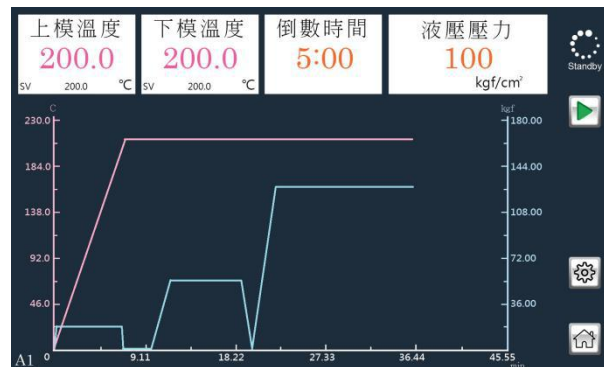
上模溫度
200.0
SV 200.0 ℃

下模溫度
200.0
SV 200.0 ℃

倒數時間
5:00

液壓壓力
100
kgf/cm²

Standby

C
230.0
184.0
138.0
92.0
46.0
0

kgf
180.00
144.00
108.00
72.00
36.00

A1
9.11
18.22
27.33
36.44
45.55
min